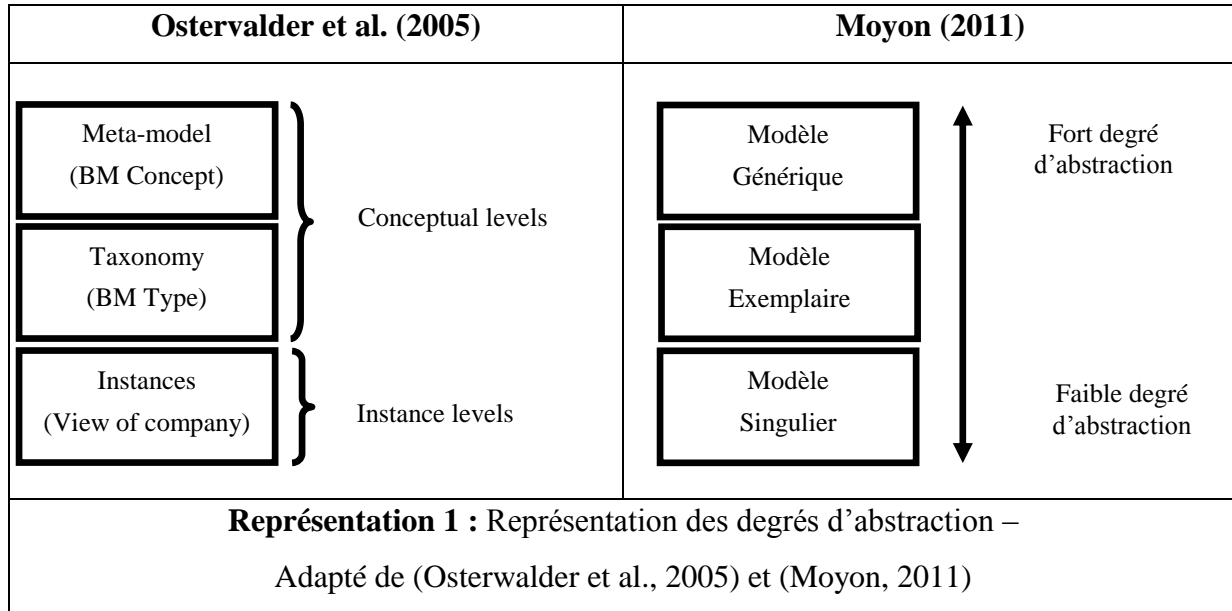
| Ostervalder et al. (2005) | Moyon (2011) |
|---|---|
| Meta-model (BM Concept) / Taxonomy (BM Type) — Conceptual levels; Instances (View of company) — Instance levels | Modèle Générique / Modèle Exemplaire / Modèle Singulier; Fort degré d'abstraction — Faible degré d'abstraction |

Meta-model

(BM Concept)

Taxonomy

(BM Type)

Conceptual levels

Instances

(View of company)

Instance levels

Modèle

Générique

Modèle

Exemplaire

Modèle

Singulier

Fort degré d'abstraction

Faible degré d'abstraction

**Représentation 1 :** Représentation des degrés d'abstraction – Adapté de (Osterwalder et al., 2005) et (Moyon, 2011)